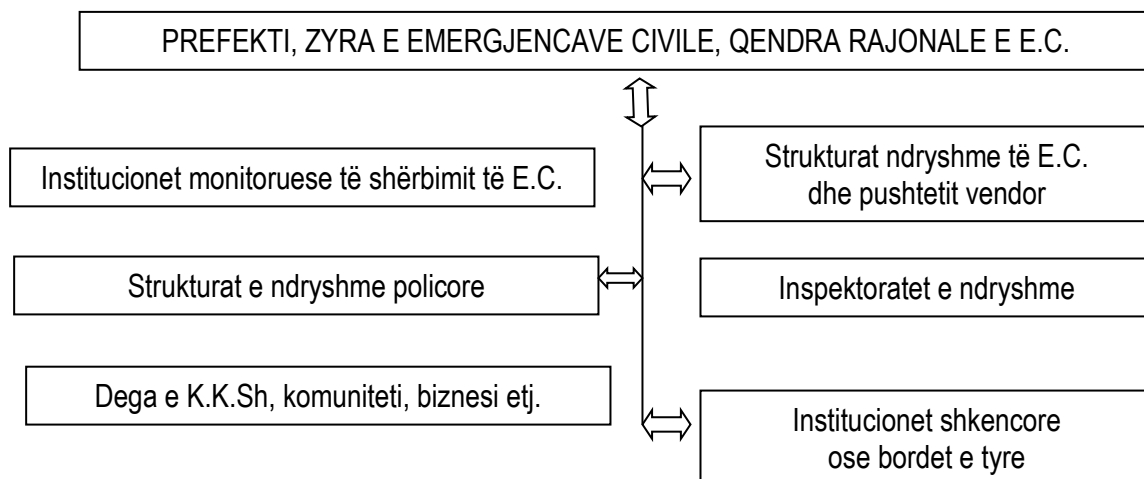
PREFEKTI, ZYRA E EMERGJENCAVE CIVILE, QENDRA RAJONALE E E.C.

Institucionet monitoruese të shërbimit të E.C.

Strukturat ndryshme të E.C. dhe pushtetit vendor

Strukturat e ndryshme policore

Inspektoratet e ndryshme

Dega e K.K.Sh, komuniteti, biznesi etj.

Institucionet shkencore ose bordet e tyre